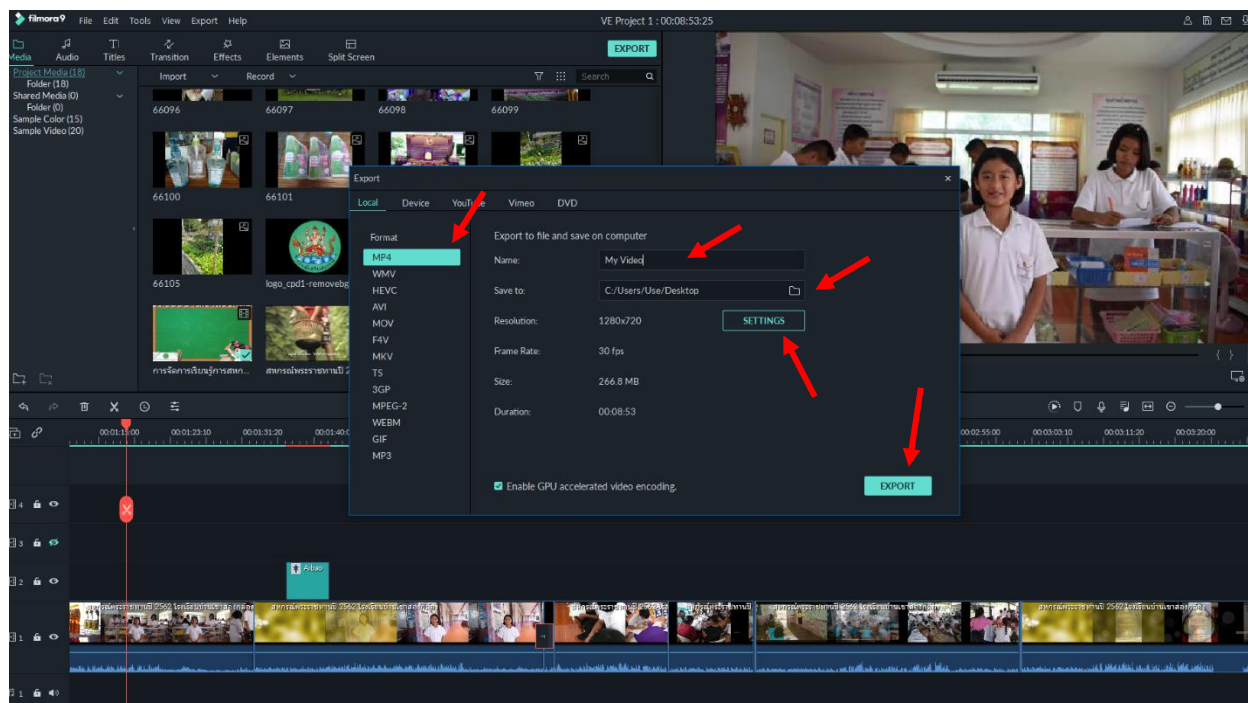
filmora9 File Edit Tools View Export Help

VE Project 1 : 00:08:53:25

Media Audio Titles Transition Effects Elements Split Screen

EXPORT

Project Media (18)
Folder (18)
Shared Media (0)
Folder (0)
Sample Color (15)
Sample Video (20)

Import Record

Search

66096 66097 66098 66099

66100 66101

66105 logo_cpd1-removebg

การจัดการเรียนรู้การสหก... สหกรณ์พระราชทานปี 2

Export

Local Device YouTube Vimeo DVD

Format

MP4
WMV
HEVC
AVI
MOV
F4V
MKV
TS
3GP
MPEG-2
WEBM
GIF
MP3

Export to file and save on computer

Name: My Video

Save to: C:/Users/Use/Desktop

Resolution: 1280x720 SETTINGS

Frame Rate: 30 fps

Size: 266.8 MB

Duration: 00:08:53

Enable GPU accelerated video encoding.

EXPORT

00:01:15:00 00:01:23:10 00:01:31:20 00:01:40:0 00:02:55:00 00:03:03:10 00:03:11:20 00:03:20:00

4 3 2 1 1

Album

สหกรณ์พระราชทานปี 2562 โรงเรียนบ้าน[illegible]